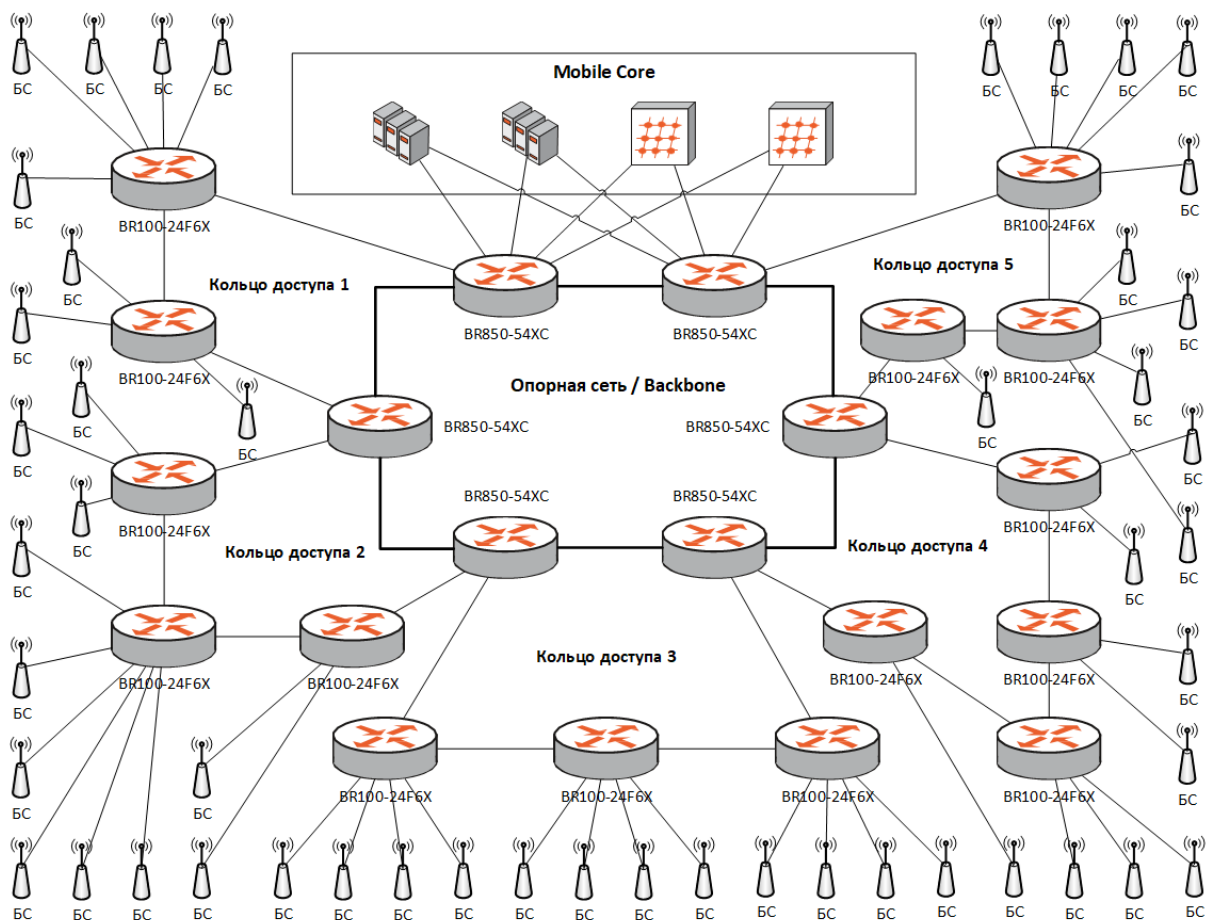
БС БС БС БС
Mobile Core
БС БС БС БС
БС
BR100-24F6X
БС
BR100-24F6X
БС
Кольцо доступа 1
БС
Кольцо доступа 5
БС
BR850-54XC
BR850-54XC
БС
БС
BR100-24F6X
БС
BR100-24F6X
BR100-24F6X
Опорная сеть / Backbone
БС
БС
БС
BR850-54XC
BR850-54XC
БС
БС
БС
БС
БС
BR100-24F6X
BR850-54XC
BR850-54XC
БС
BR100-24F6X
Кольцо доступа 2
Кольцо доступа 4
БС
БС
БС
Кольцо доступа 3
БС
BR100-24F6X
BR100-24F6X
BR100-24F6X
BR100-24F6X
БС
БС
БС
BR100-24F6X
BR100-24F6X
BR100-24F6X
BR100-24F6X
БС
БС
БС БС БС БС БС БС БС БС БС БС БС БС БС БС БС БС БС БС БС БС